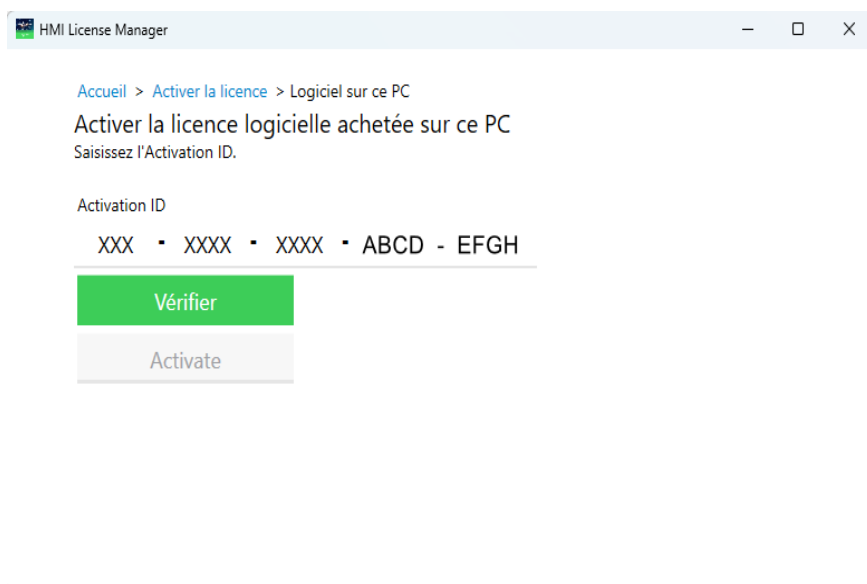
HMI License Manager

Accueil > Activer la licence > Logiciel sur ce PC

Activer la licence logicielle achetée sur ce PC

Saisissez l'Activation ID.

Activation ID

XXX - XXXX - XXXX - ABCD - EFGH

Vérifier

Activate